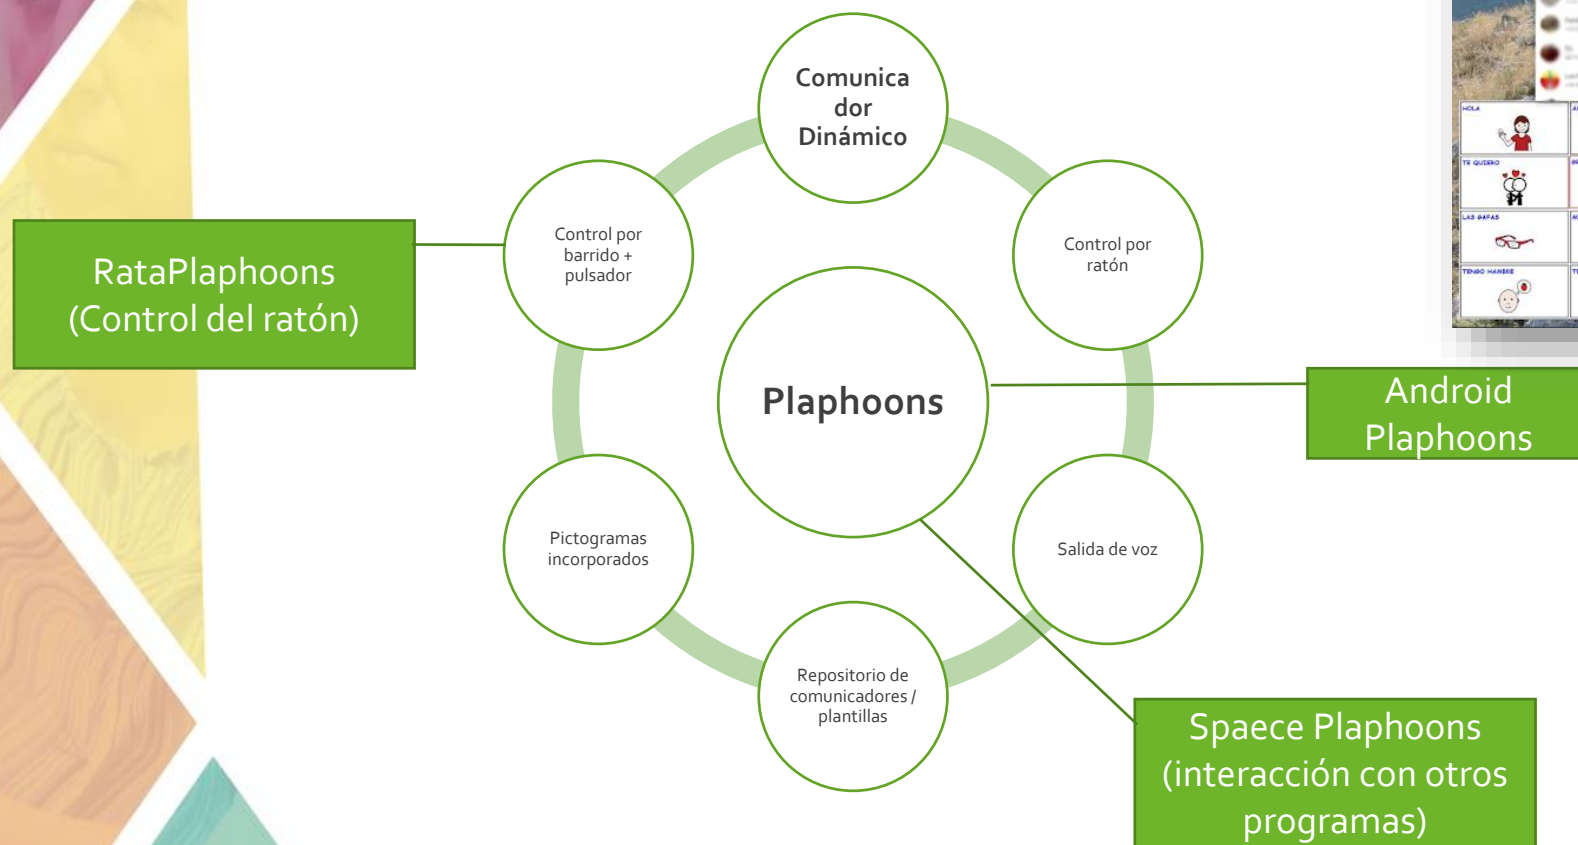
Comunicador Dinámico

Control por barrido + pulsador

Control por ratón

RataPlaphoons (Control del ratón)

Plaphoons

Android Plaphoons

Pictogramas incorporados

Salida de voz

Repositorio de comunicadores / plantillas

Spaece Plaphoons (interacción con otros programas)

HOLA

TE QUIERO

LAS GAFAS

TENGO HAMBRE